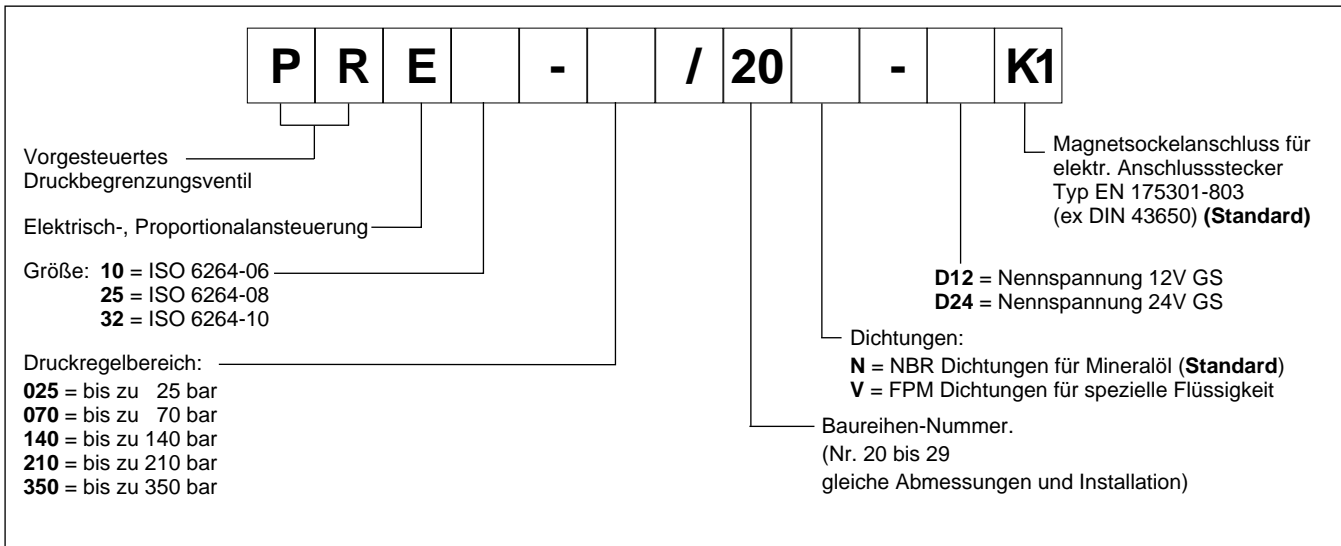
| P | R | E |  | - |  | / | 20 |  | - |  | K1 |
|---|---|---|---|---|---|---|---|---|---|---|---|

Vorgesteuertes Druckbegrenzungsventil

Elektrisch-, Proportionalansteuerung

Größe: **10** = ISO 6264-06
**25** = ISO 6264-08
**32** = ISO 6264-10

Druckregelbereich:
**025** = bis zu 25 bar
**070** = bis zu 70 bar
**140** = bis zu 140 bar
**210** = bis zu 210 bar
**350** = bis zu 350 bar

Magnetsockelanschluss für elektr. Anschlussstecker Typ EN 175301-803 (ex DIN 43650) **(Standard)**

**D12** = Nennspannung 12V GS
**D24** = Nennspannung 24V GS

Dichtungen:
**N** = NBR Dichtungen für Mineralöl (**Standard**)
**V** = FPM Dichtungen für spezielle Flüssigkeit

Baureihen-Nummer.
(Nr. 20 bis 29
gleiche Abmessungen und Installation)